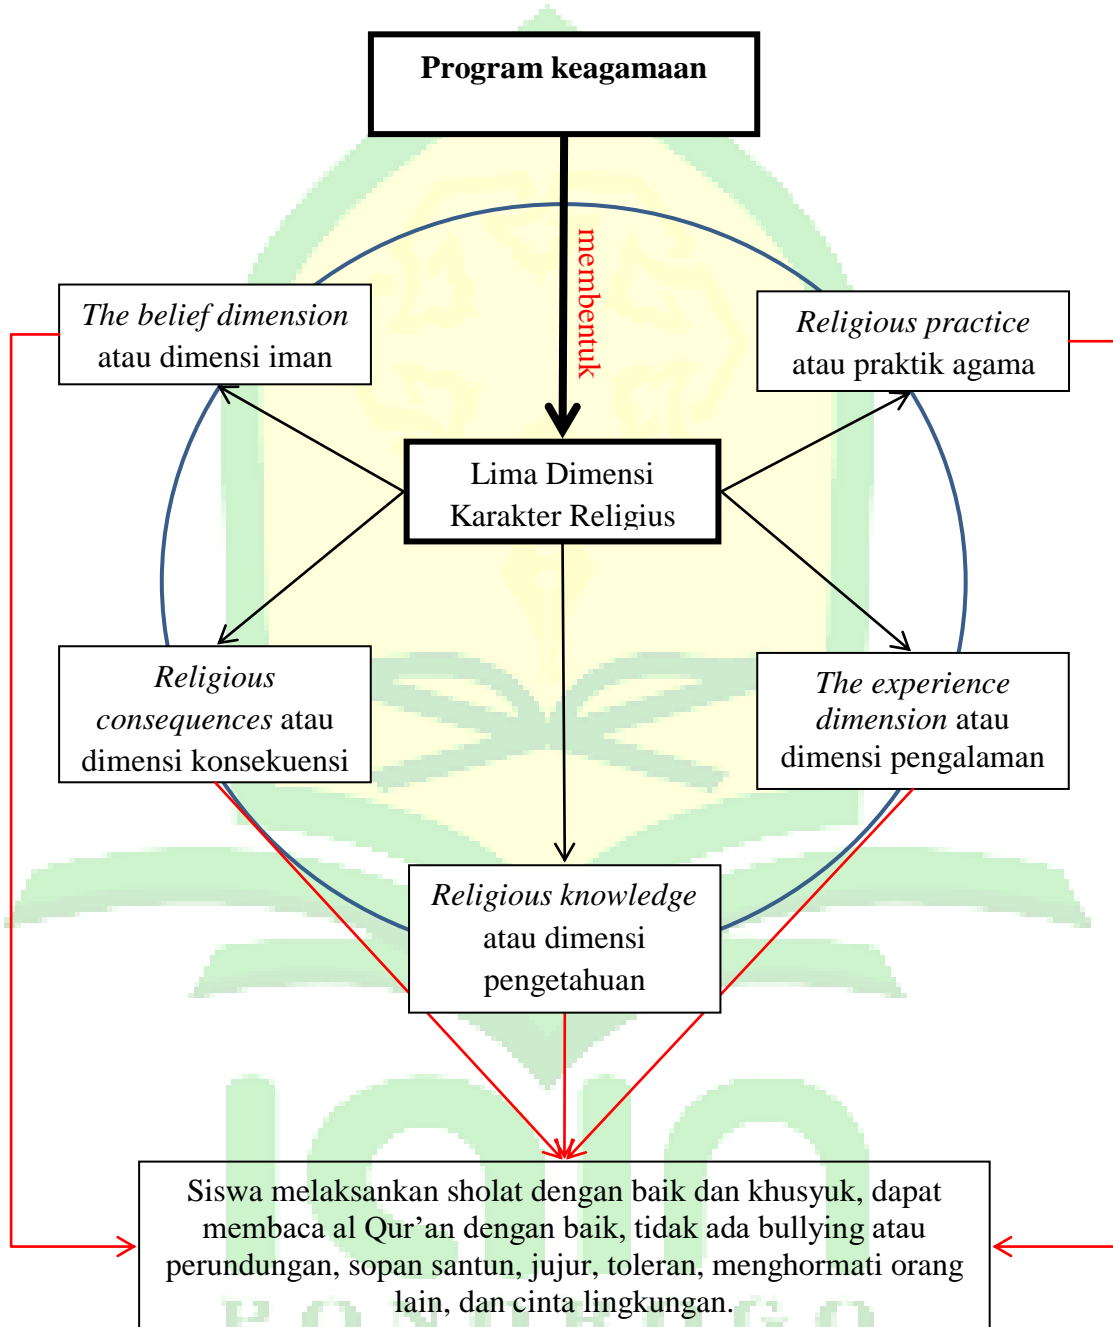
Program keagamaan

membentuk

The belief dimension atau dimensi iman

Religious practice atau praktik agama

Lima Dimensi Karakter Religius

Religious consequences atau dimensi konsekuensi

The experience dimension atau dimensi pengalaman

Religious knowledge atau dimensi pengetahuan

Siswa melaksankan sholat dengan baik dan khusyuk, dapat membaca al Qur'an dengan baik, tidak ada bullying atau perundungan, sopan santun, jujur, toleran, menghormati orang lain, dan cinta lingkungan.